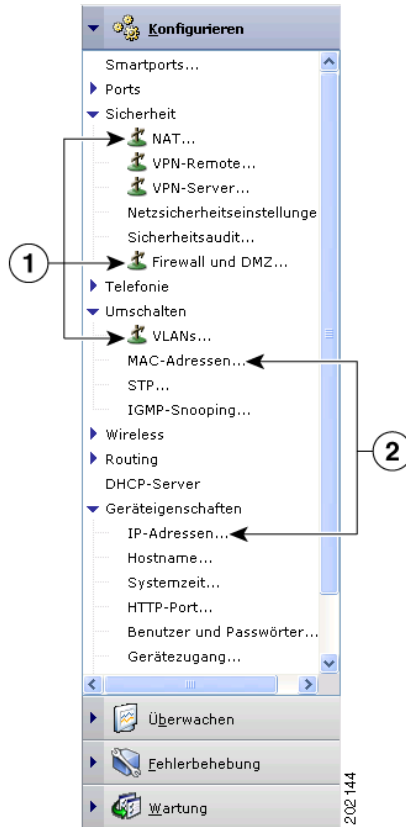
Konfigurieren
Smartports...
Ports
Sicherheit
NAT...
VPN-Remote...
VPN-Server...
Netzsicherheitseinstellunge
Sicherheitsaudit...
Firewall und DMZ...
Telefonie
Umschalten
VLANs...
MAC-Adressen...
STP...
IGMP-Snooping...
Wireless
Routing
DHCP-Server
Geräteigenschaften
IP-Adressen...
Hostname...
Systemzeit...
HTTP-Port...
Benutzer und Passwörter...
Gerätezugang...
1
2
Überwachen
Fehlerbehebung
Wartung
202144